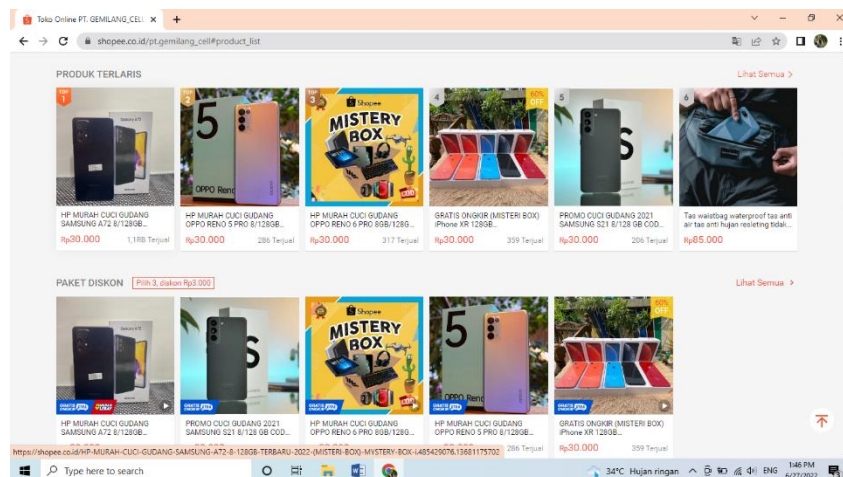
Toko Online PT. GEMILANG_CELL ×
+
shopee.co.id/pt.gemilang_cell#product_list

PRODUK TERLARIS
Lihat Semua >

TOP 1
Galaxy A72
HP MURAH CUCI GUDANG SAMSUNG A72 8/128GB...
Rp30.000 1,1RB Terjual

TOP 2
5
OPPO Reno
HP MURAH CUCI GUDANG OPPO RENO 5 PRO 8/128GB...
Rp30.000 286 Terjual

TOP 3
Shopee
MISTERY BOX
HP MURAH CUCI GUDANG OPPO RENO 6 PRO 8GB/128G...
Rp30.000 317 Terjual

4
60% OFF
GRATIS ONGKIR (MISTERI BOX) iPhone XR 128GB...
Rp30.000 359 Terjual

5
S
PROMO CUCI GUDANG 2021 SAMSUNG S21 8/128 GB COD...
Rp30.000 206 Terjual

6
Tas waistbag waterproof tas anti air tas anti hujan resleting tidak...
Rp85.000

PAKET DISKON
Pilih 3, diskon Rp3.000
Lihat Semua >

HP MURAH CUCI GUDANG SAMSUNG A72 8/128GB...

PROMO CUCI GUDANG 2021 SAMSUNG S21 8/128 GB COD...

Shopee
MISTERY BOX
HP MURAH CUCI GUDANG OPPO RENO 6 PRO 8GB/128G...

5
HP MURAH CUCI GUDANG OPPO RENO 5 PRO 8/128GB...
286 Terjual

60% OFF
GRATIS ONGKIR (MISTERI BOX) iPhone XR 128GB...
Rp30.000 359 Terjual

https://shopee.co.id/HP-MURAH-CUCI-GUDANG-SAMSUNG-A72-8-128GB-TERBARU-2022-(MISTERI-BOX)-MYSTERY-BOX-i.485429076.13881175702

Type here to search
34°C Hujan ringan ENG 1:46 PM 6/27/2022